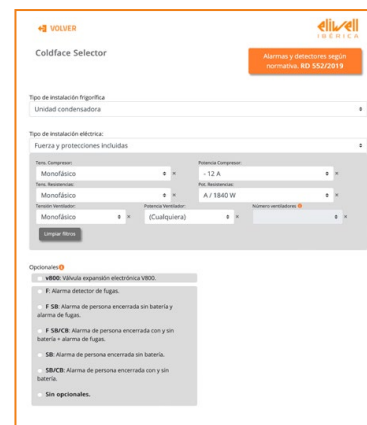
VOLVER

eliwell IBÉRICA

Coldface Selector

Alarmas y detectores según normativa: RD 552/2019

Tipo de instalación frigorífica

Unidad condensadora

Tipo de instalación eléctrica:

Fuerza y protecciones incluidas

Tens. Compresor:

Monofásico

Potencia Compresor:

- 12 A

Tens. Resistencias:

Monofásico

Pot. Resistencias:

A / 1840 W

Tensión Ventilador:

Monofásico

Potencia Ventilador:

(Cualquiera)

Número ventiladores

Limpiar filtros

Opcionales

V800: Válvula expansión electrónica V800.

F: Alarma detector de fugas.

F SB: Alarma de persona encerrada sin batería y alarma de fugas.

F SB/CB: Alarma de persona encerrada con y sin batería + alarma de fugas.

SB: Alarma de persona encerrada sin batería.

SB/CB: Alarma de persona encerrada con y sin batería.

Sin opcionales.